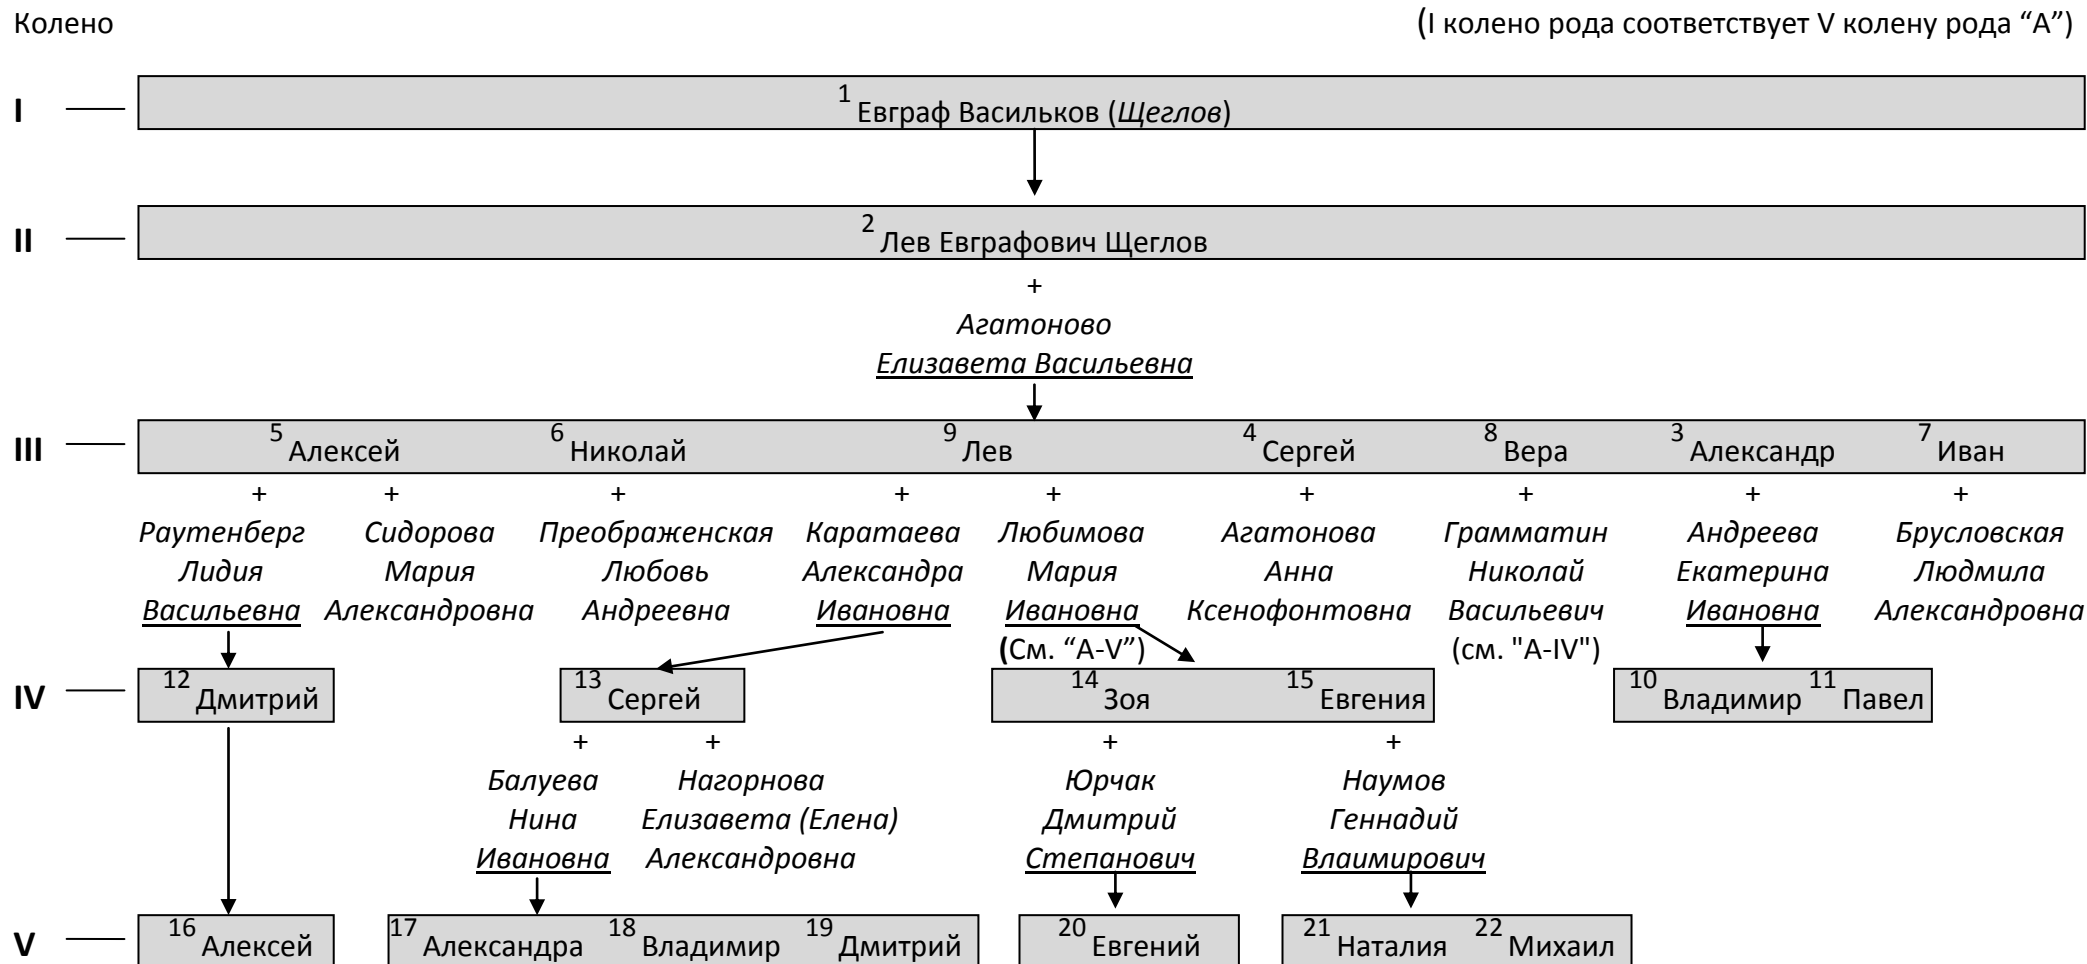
Колено

(I колено рода соответствует V колену рода “А”)

I

$^1$Евграф Васильков (*Щеглов*)

II

$^2$Лев Евграфович Щеглов

+

*Агатоново*

*Елизавета Васильевна*

III

$^5$Алексей $^6$Николай $^9$Лев $^4$Сергей $^8$Вера $^3$Александр $^7$Иван

+ *Раутенберг Лидия Васильевна*

+ *Сидорова Мария Александровна*

+ *Преображенская Любовь Андреевна*

+ *Каратаева Александра Ивановна*

+ *Любимова Мария Ивановна* (См. “A-V”)

+ *Агатонова Анна Ксенофонтовна*

+ *Грамматин Николай Васильевич* (см. "A-IV")

+ *Андреева Екатерина Ивановна*

+ *Брусловская Людмила Александровна*

IV

$^{12}$Дмитрий

$^{13}$Сергей

$^{14}$Зоя $^{15}$Евгения

$^{10}$Владимир $^{11}$Павел

+ *Балуева Нина Ивановна*

+ *Нагорнова Елизавета (Елена) Александровна*

+ *Юрчак Дмитрий Степанович*

+ *Наумов Геннадий Влаимирович*

V

$^{16}$Алексей

$^{17}$Александра $^{18}$Владимир $^{19}$Дмитрий

$^{20}$Евгений

$^{21}$Наталия $^{22}$Михаил